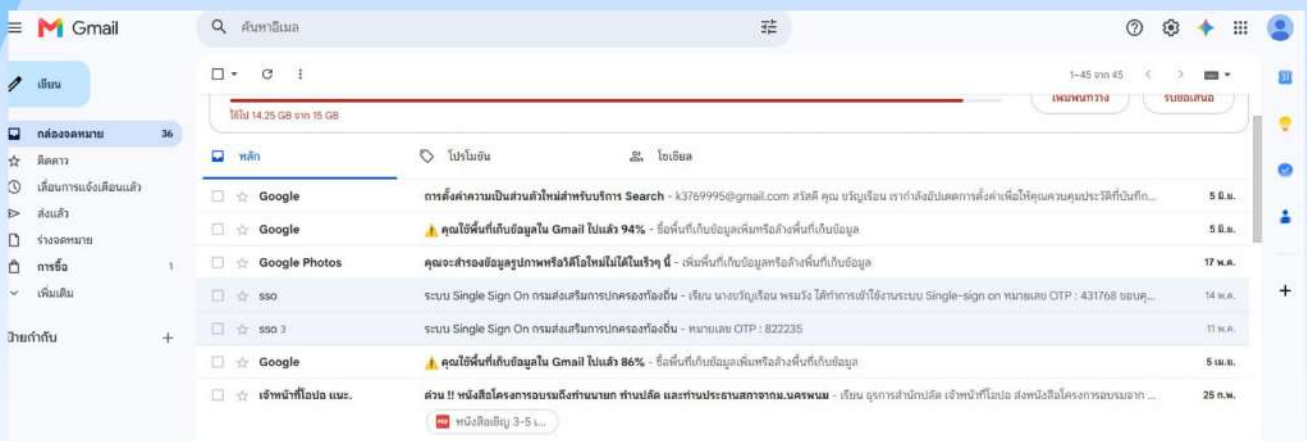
Gmail

ค้นหาอีเมล

เขียน

กล่องจดหมาย 36
ติดดาว
เลื่อนการแจ้งเตือนแล้ว
ส่งแล้ว
ร่างจดหมาย
การซื้อ 1
เพิ่มเติม

ป้ายกำกับ +

1–45 จาก 45

เพิ่มพื้นที่ว่าง
รับข้อเสนอ

ใช้ไป 14.25 GB จาก 15 GB

หลัก
โปรโมชัน
โซเชียล

Google การตั้งค่าความเป็นส่วนตัวใหม่สำหรับบริการ Search - k3769995@gmail.com สวัสดี คุณ ขวัญเรือน เรากำลังอัปเดตการตั้งค่าเพื่อให้คุณควบคุมประวัติที่บันทึก... 5 มิ.ย.

Google คุณใช้พื้นที่เก็บข้อมูลใน Gmail ไปแล้ว 94% - ซื้อพื้นที่เก็บข้อมูลเพิ่มหรือล้างพื้นที่เก็บข้อมูล 5 มิ.ย.

Google Photos คุณจะสำรองข้อมูลรูปภาพหรือวิดีโอใหม่ไม่ได้ในเร็วๆ นี้ - เพิ่มพื้นที่เก็บข้อมูลหรือล้างพื้นที่เก็บข้อมูล 17 พ.ค.

sso ระบบ Single Sign On กรมส่งเสริมการปกครองท้องถิ่น - เรียน นางขวัญเรือน พรมวัง ได้ทำการเข้าใช้งานระบบ Single-sign on หมายเลข OTP : 431768 ขอบคุ... 14 พ.ค.

sso 3 ระบบ Single Sign On กรมส่งเสริมการปกครองท้องถิ่น - หมายเลข OTP : 822235 11 พ.ค.

Google คุณใช้พื้นที่เก็บข้อมูลใน Gmail ไปแล้ว 86% - ซื้อพื้นที่เก็บข้อมูลเพิ่มหรือล้างพื้นที่เก็บข้อมูล 5 เม.ย.

เจ้าหน้าที่โอปอ แนะ. ด่วน !! หนังสือโครงการอบรมถึงท่านนายก ท่านปลัด และท่านประธานสภาฯอบต.นครพนม - เรียน ธุรการสำนักปลัด เจ้าหน้าที่โอปอ ส่งหนังสือโครงการอบรมจาก ... 25 ก.พ.

หนังสือเชิญ 3-5 ...